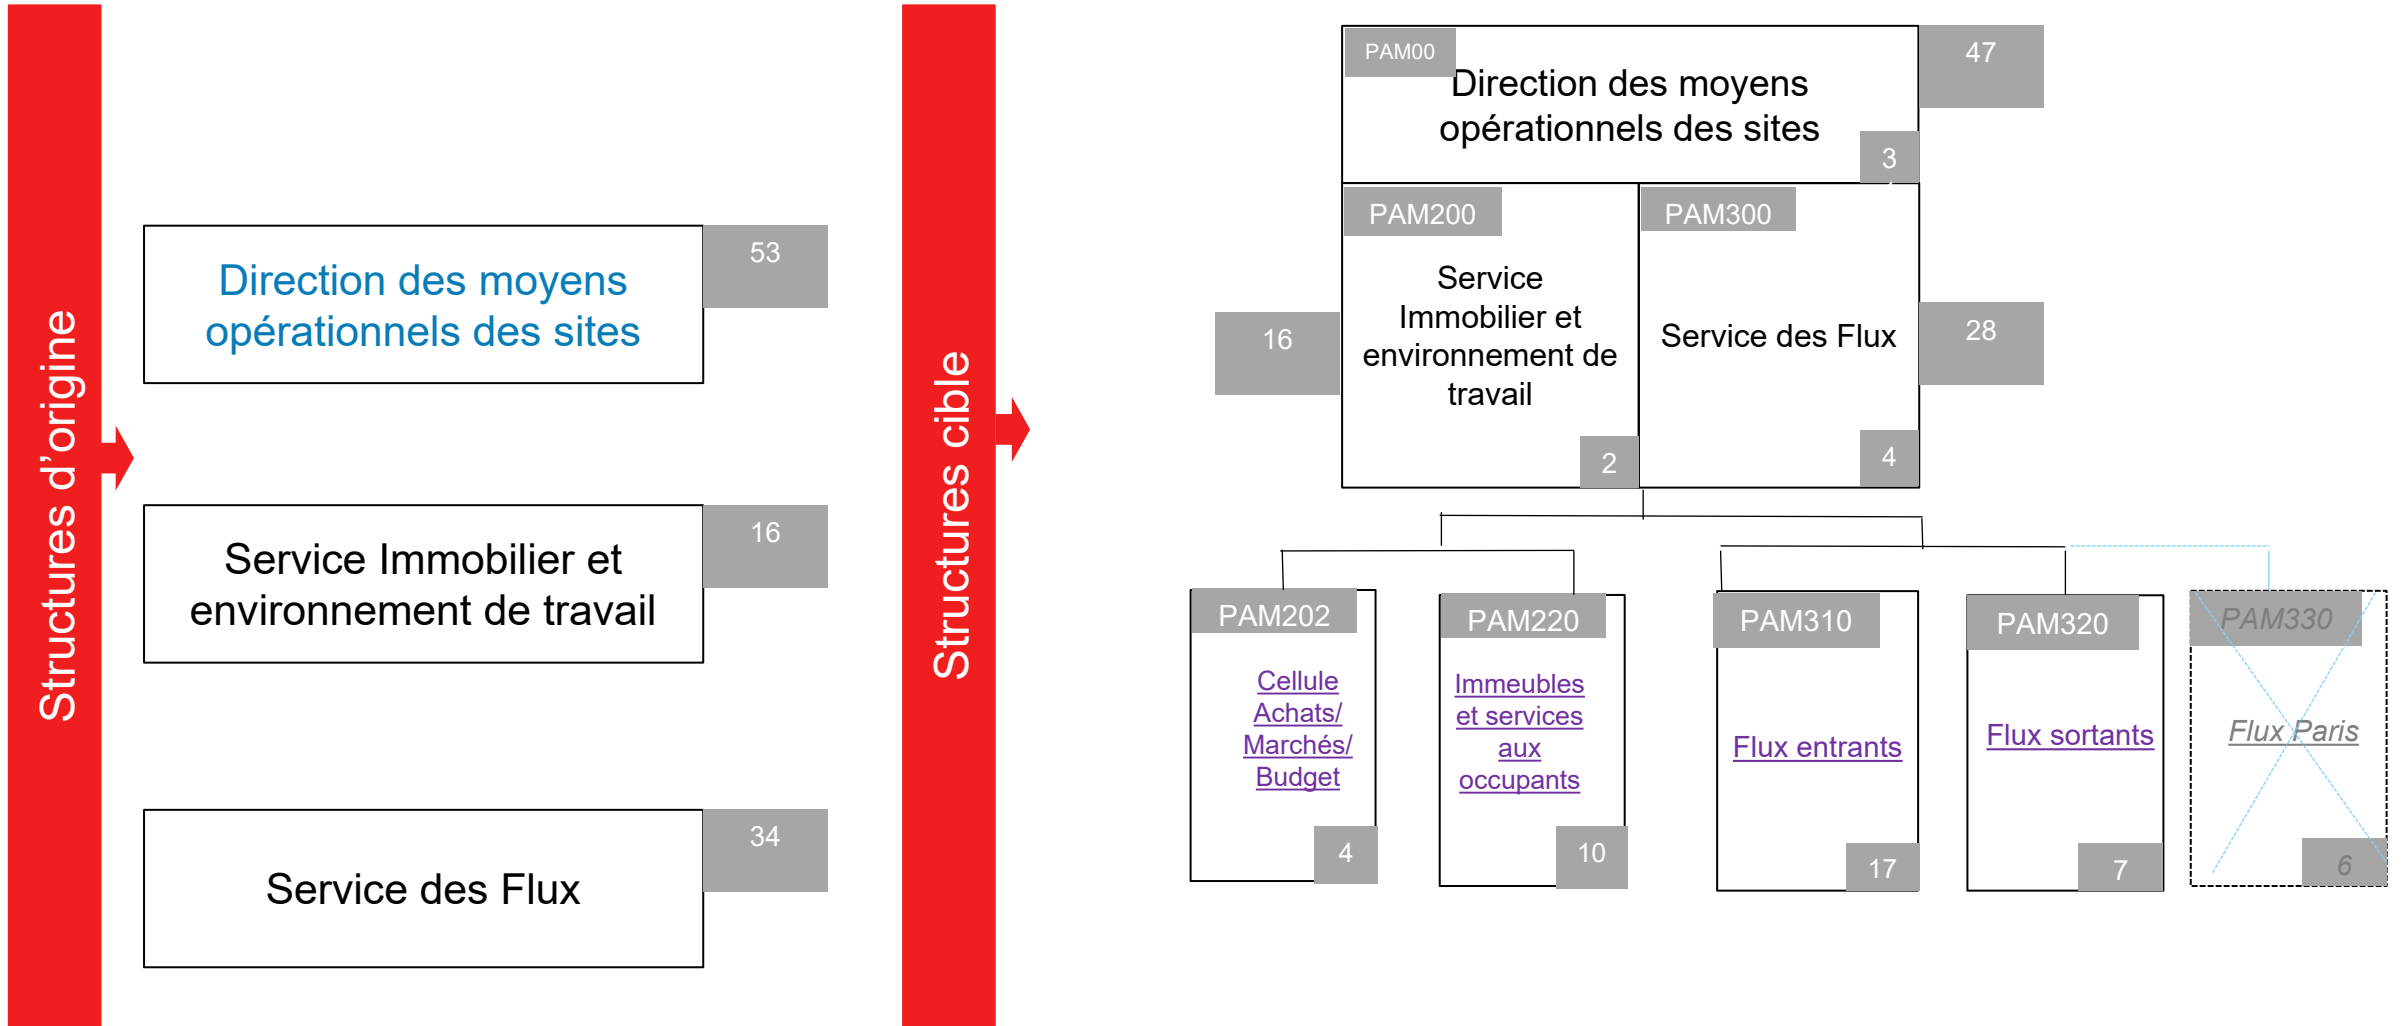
Structures d'origine

Direction des moyens opérationnels des sites
53

Service Immobilier et environnement de travail
16

Service des Flux
34

Structures cible

PAM00
Direction des moyens opérationnels des sites
47
3

PAM200
Service Immobilier et environnement de travail
16
2

PAM300
Service des Flux
28
4

PAM202
Cellule Achats/ Marchés/ Budget
4

PAM220
Immeubles et services aux occupants
10

PAM310
Flux entrants
17

PAM320
Flux sortants
7

PAM330
Flux Paris
6